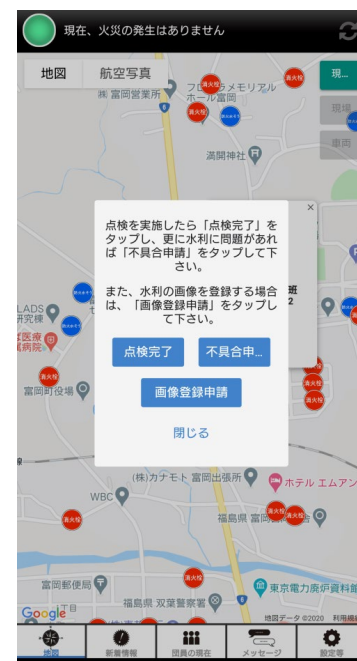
現在、火災の発生はありません

地図

航空写真

現...

現場

車両

富岡営業所

フローラメモリアルホール富岡

満開神社

消火栓

×

点検を実施したら「点検完了」をタップし、更に水利に問題があれば「不具合申請」をタップして下さい。

また、水利の画像を登録する場合は、「画像登録申請」をタップして下さい。

点検完了

不具合申...

画像登録申請

閉じる

班

2

LADS

研究棟

医療

病院

富岡町役場

(株)カナモト 富岡出張所

ホテル エムアン

WBC

福島県 富岡

富岡郵便局

東京電力廃炉資料館

福島県 双葉警察署

Google

地図データ ©2020 利用規約

地図

新着情報

団員の現在

メッセージ

設定等